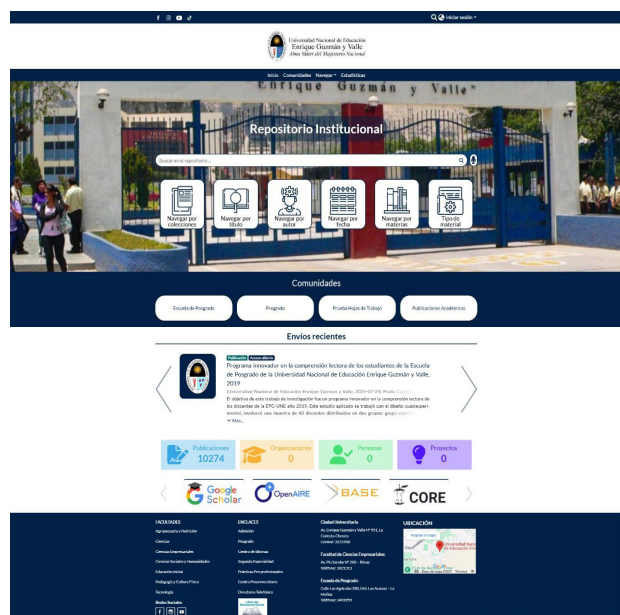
Iniciar sesión

Universidad Nacional de Educación
Enrique Guzmán y Valle
Alma Máter del Magisterio Nacional

Inicio Comunidades Navegar Estadísticas

Enrique Guzmán y Valle

Repositorio Institucional

Buscar en el repositorio...

Navegar por colecciones
Navegar por título
Navegar por autor
Navegar por fecha
Navegar por materias
Tipo de material

Comunidades

Escuela de Posgrado
Pregrado
Prueba Hojas de Trabajo
Publicaciones Académicas

Envíos recientes

Publicación Acceso abierto
Programa innovador en la comprensión lectora de los estudiantes de la Escuela de Posgrado de la Universidad Nacional de Educación Enrique Guzmán y Valle, 2019
Universidad Nacional de Educación Enrique Guzmán y Valle, 2024-07-29 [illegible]
El objetivo de este trabajo de investigación fue un programa innovador en la comprensión lectora de los discentes de la EPG-UNE año 2019. Este estudio aplicado se trabajó con el diseño cuasiexperimental, involucró una muestra de 40 discentes distribuidos en dos grupos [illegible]
Más...

Publicaciones 10274
Organizaciones 0
Personas 0
Proyectos 0

Google Scholar
OpenAIRE
BASE
CORE

FACULTADES
Agropecuaria y Nutrición
Ciencias
Ciencias Empresariales
Ciencias Sociales y Humanidades
Educación Inicial
Pedagogía y Cultura Física
Tecnología
Redes Sociales

ENLACES
Admisión
Posgrado
Centro de Idiomas
Segunda Especialidad
Prácticas Pre profesionales
Centro Preuniversitario
Directorio Telefónico

Ciudad Universitaria
Av. Enrique Guzmán y Valle N° 951, La Cantuta-Chosica
Central: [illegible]

Facultad de Ciencias Empresariales:
Av. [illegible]

Escuela de Posgrado:
Calle Los Agrícolas 200, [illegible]

UBICACIÓN
Universidad Nacional de Educación Enrique Guzmán y Valle